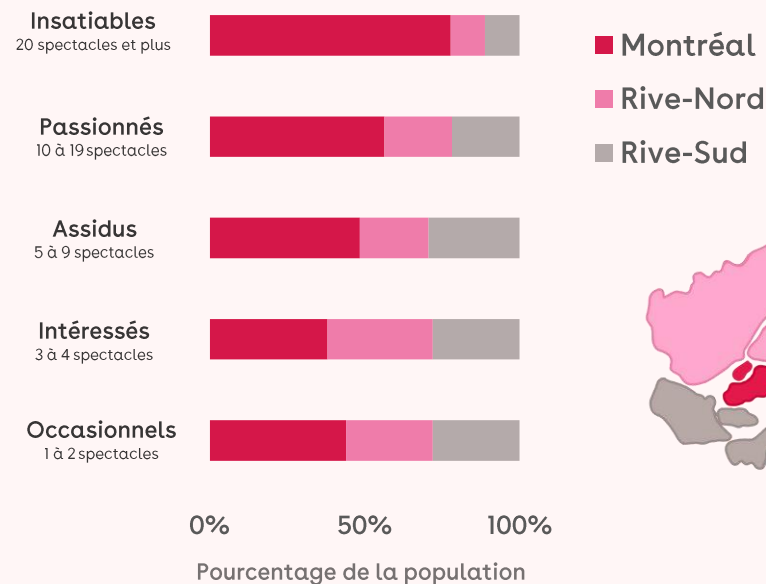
Insatiables
20 spectacles et plus

Passionnés
10 à 19 spectacles

Assidus
5 à 9 spectacles

Intéressés
3 à 4 spectacles

Occasionnels
1 à 2 spectacles

0%
50%
100%

Pourcentage de la population

Montréal
Rive-Nord
Rive-Sud